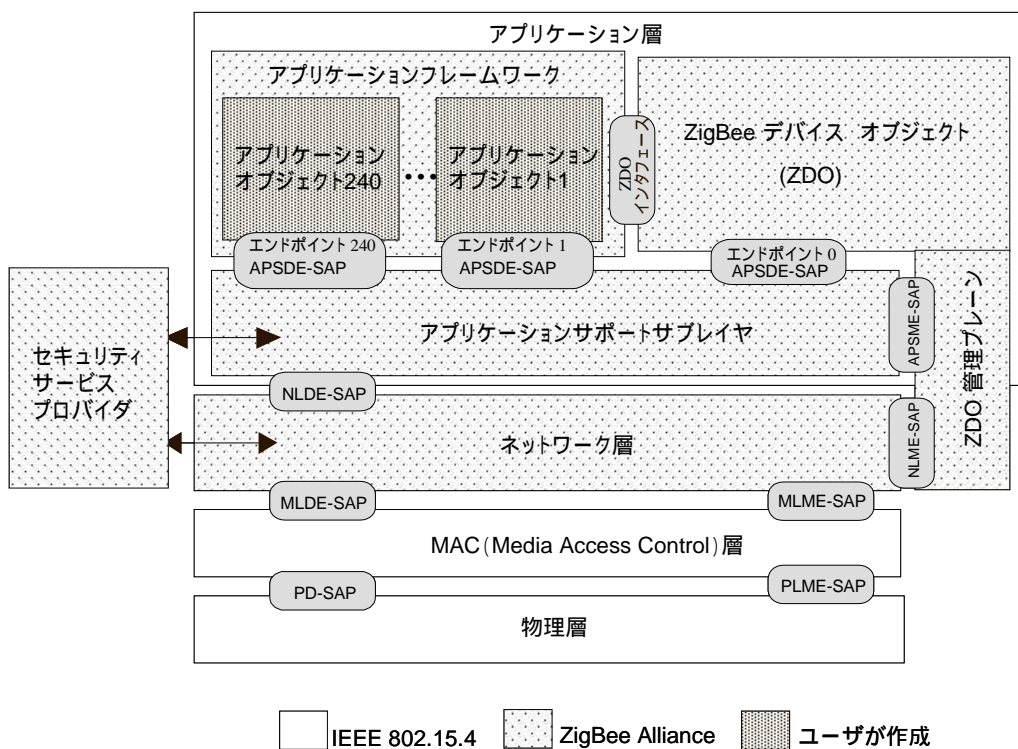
アプリケーション層

アプリケーションフレームワーク

アプリケーションオブジェクト240

•••

アプリケーションオブジェクト1

ZDOインタフェース

ZigBee デバイス オブジェクト (ZDO)

エンドポイント 240 APSDE-SAP

エンドポイント 1 APSDE-SAP

エンドポイント 0 APSDE-SAP

セキュリティサービスプロバイダ

APSME-SAP

アプリケーションサポートサブレイヤ

ZDO 管理プレーン

NLDE-SAP

NLME-SAP

ネットワーク層

MLDE-SAP

MLME-SAP

MAC（Media Access Control）層

PD-SAP

PLME-SAP

物理層

IEEE 802.15.4

ZigBee Alliance

ユーザが作成